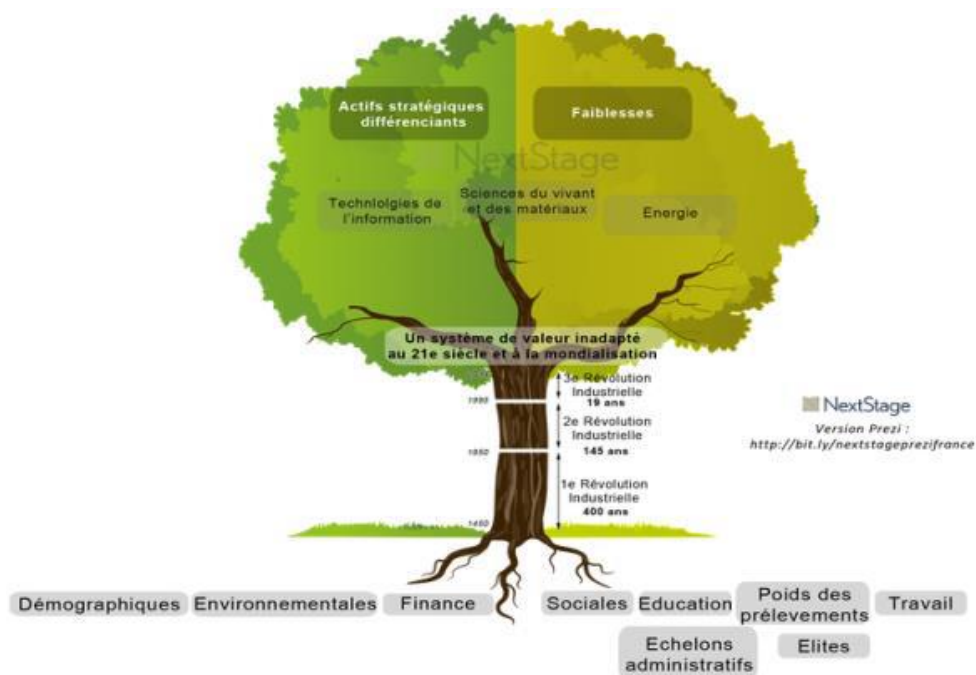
Actifs stratégiques différenciants

Faiblesses

NextStage

Technolgies de l'information

Sciences du vivant et des matériaux

Energie

Un système de valeur inadapté au 21e siècle et à la mondialisation

3e Révolution Industrielle 19 ans

1990

2e Révolution Industrielle 145 ans

1850

1e Révolution Industrielle 400 ans

1450

NextStage

Version Prezi : http://bit.ly/nextstageprezifrance

Démographiques Environnementales Finance Sociales Education Poids des prélevements Travail

Echelons administratifs Elites